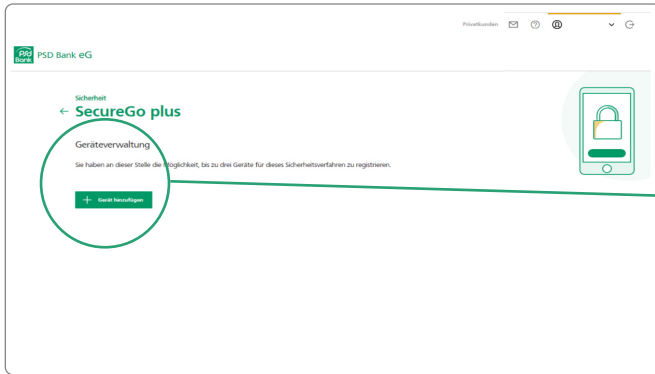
Privatkunden

PSD Bank PSD Bank eG

Sicherheit

← SecureGo plus

Geräteverwaltung

Sie haben an dieser Stelle die Möglichkeit, bis zu drei Geräte für dieses Sicherheitsverfahren zu registrieren.

+ Gerät hinzufügen